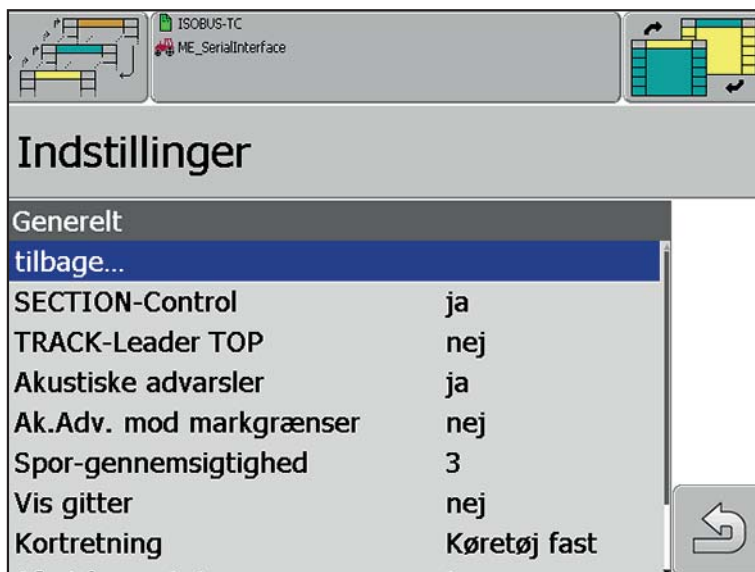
ISOBUS-TC
ME_SerialInterface

Indstillinger

Generelt

tilbage...

| | |
|---|---|
| SECTION-Control | ja |
| TRACK-Leader TOP | nej |
| Akustiske advarsler | ja |
| Ak.Adv. mod markgrænser | nej |
| Spor-gennemsigtighed | 3 |
| Vis gitter | nej |
| Kortretning | Køretøj fast |